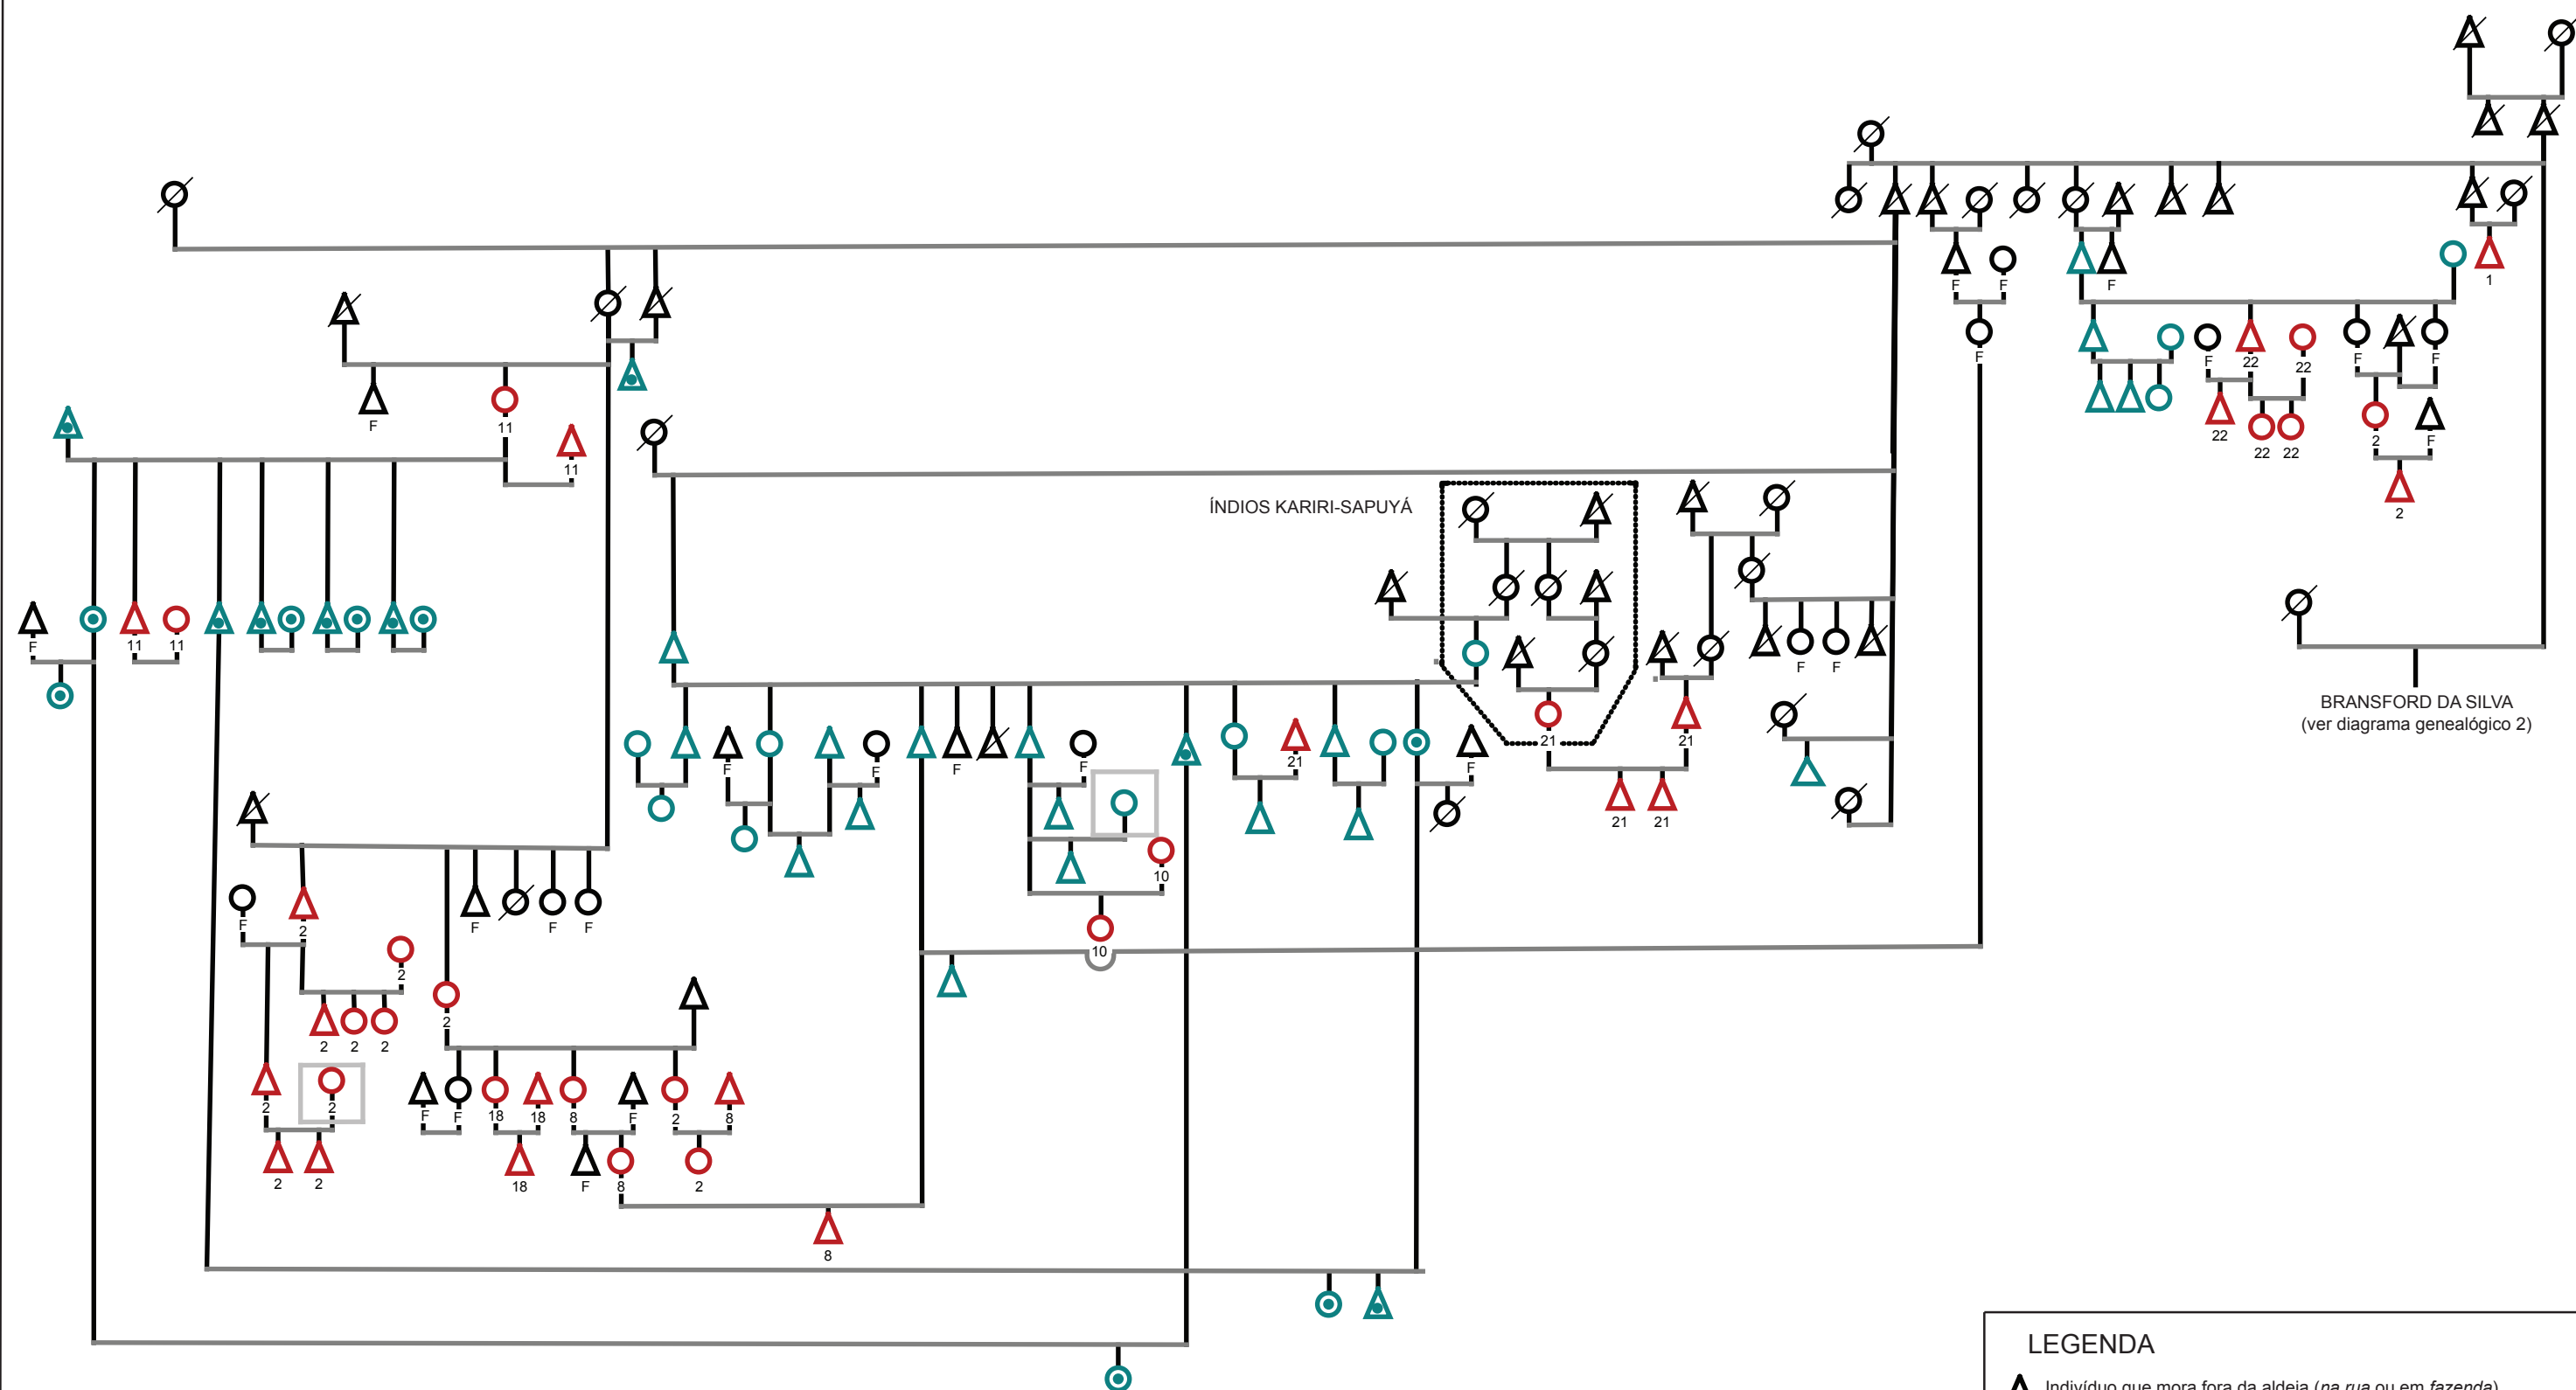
F F 1
F
F F 22 22 F F
22 22 22 2 F
F 11 2
11
11
ÍNDIOS KARIRI-SAPUYÁ
F 11 11
F F F F
BRANSFORD DA SILVA
(ver diagrama genealógico 2)
F F F 21 F 21
21 21 21
F F 10 F F
F 2 10
2 10
2 2 2 2
2 2 F F 18 18 8 F 2 8
2 2 18 F 8 2
8
LEGENDA
Indivíduo que mora fora da aldeia (na rua ou em fazenda)